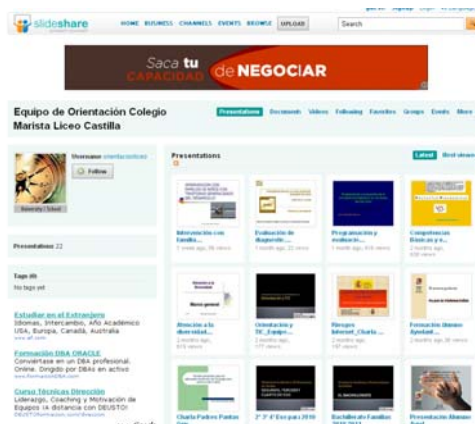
slideshare
HOME BUSINESS CHANNELS EVENTS BROWSE UPLOAD
Search

Saca tu CAPACIDAD de NEGOCIAR

Equipo de Orientación Colegio Marista Liceo Castilla

Presentations Documents Videos Following Favorites Groups Events More

Username orientacionlicea
Follow
University / School

Presentations 22

Tags (0)
No tags yet

Estudiar en el Extranjero
Idiomas, Intercambio, Año Académico USA, Europa, Canadá, Australia

Formación DBA ORACLE
Conviertase en un DBA profesional. Online. Dirigido por DBAs en activo

Curso Técnicas Dirección
Liderazgo, Coaching y Motivación de Equipos ¡A distancia con DEUSTO!

Presentations
Latest Most viewed

Intervención con familia...
Evaluación de diagnóstic...
Programación y evaluaci...
Competencias Básicas y e...

Atención a la diversidad...
Orientación y TIC_Equipo...
Riesgos Internet_Charla ...
Formación Alumno Ayudant...

Charla Padres Pastor...
2° 3° 4° Eso pau 2010
Bachillerato Familias 2010-2011
Presentación Alumno Ayud...